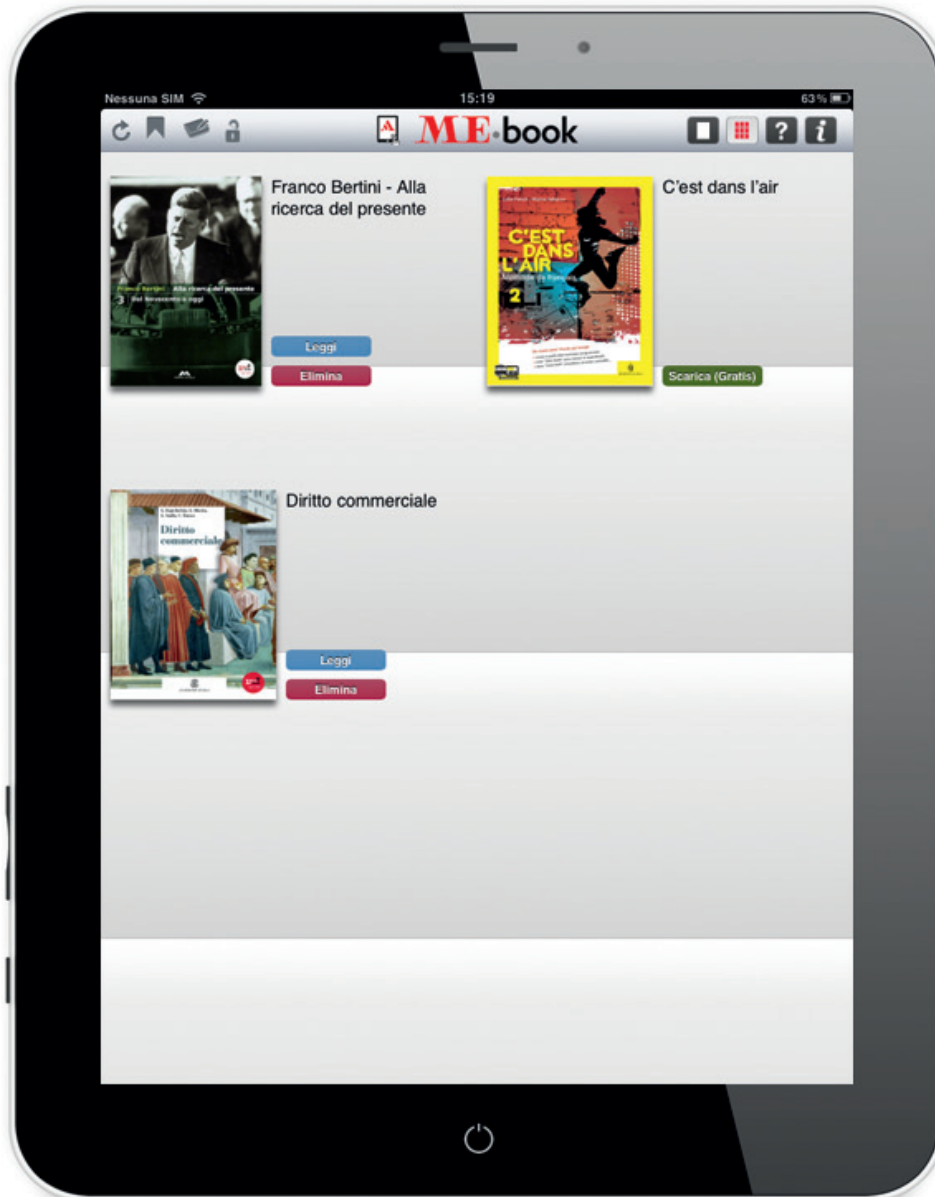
Nessuna SIM
15:19
63%

ME·book

Franco Bertini - Alla ricerca del presente

Franco Bertini Alla ricerca del presente
3 Dal Novecento a oggi

Leggi
Elimina

C'est dans l'air

C'EST DANS L'AIR
2

Scarica (Gratis)

Diritto commerciale

Diritto commerciale

Leggi
Elimina